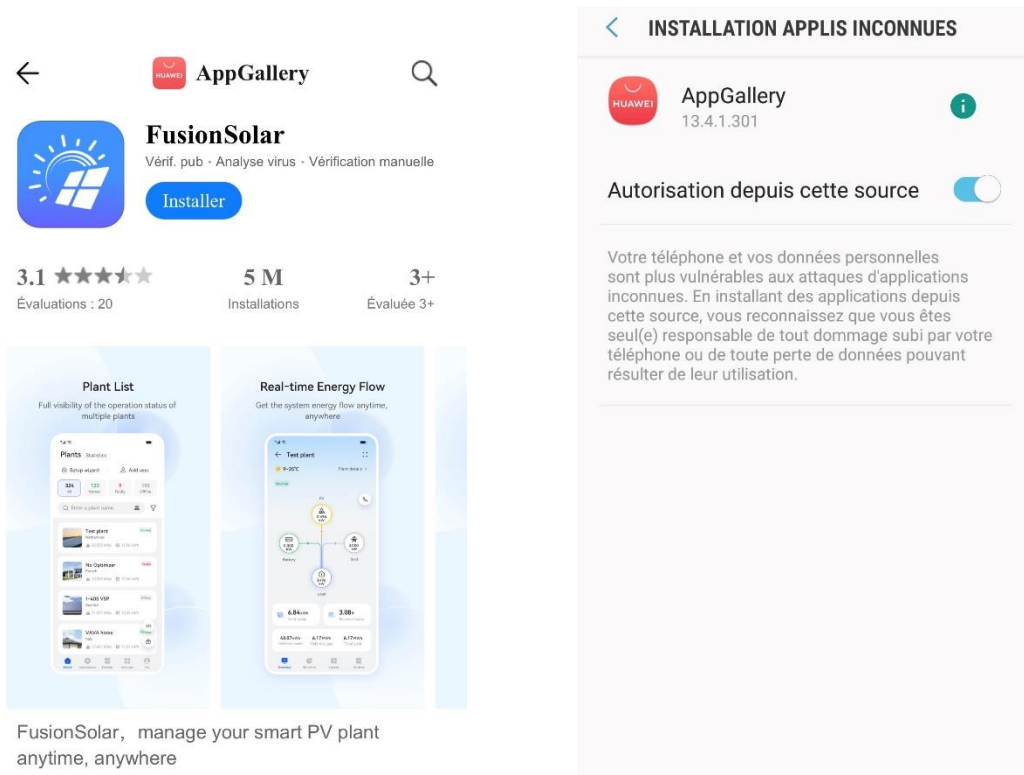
HUAWEI AppGallery

FusionSolar
Vérif. pub · Analyse virus · Vérification manuelle
Installer

3.1 ★★★★★
Évaluations : 20

5 M
Installations

3+
Évaluée 3+

Plant List
Full visibility of the operation status of multiple plants

Plants Statistics
Setup wizard
Add user
Test plant
No Optimizer
1-400 VSP
VAVA home

Real-time Energy Flow
Get the system energy flow anytime, anywhere

Test plant
PV
Battery
Grid
Load

FusionSolar，manage your smart PV plant anytime, anywhere

INSTALLATION APPLIS INCONNUES

HUAWEI
AppGallery
13.4.1.301

Autorisation depuis cette source

Votre téléphone et vos données personnelles sont plus vulnérables aux attaques d'applications inconnues. En installant des applications depuis cette source, vous reconnaissez que vous êtes seul(e) responsable de tout dommage subi par votre téléphone ou de toute perte de données pouvant résulter de leur utilisation.